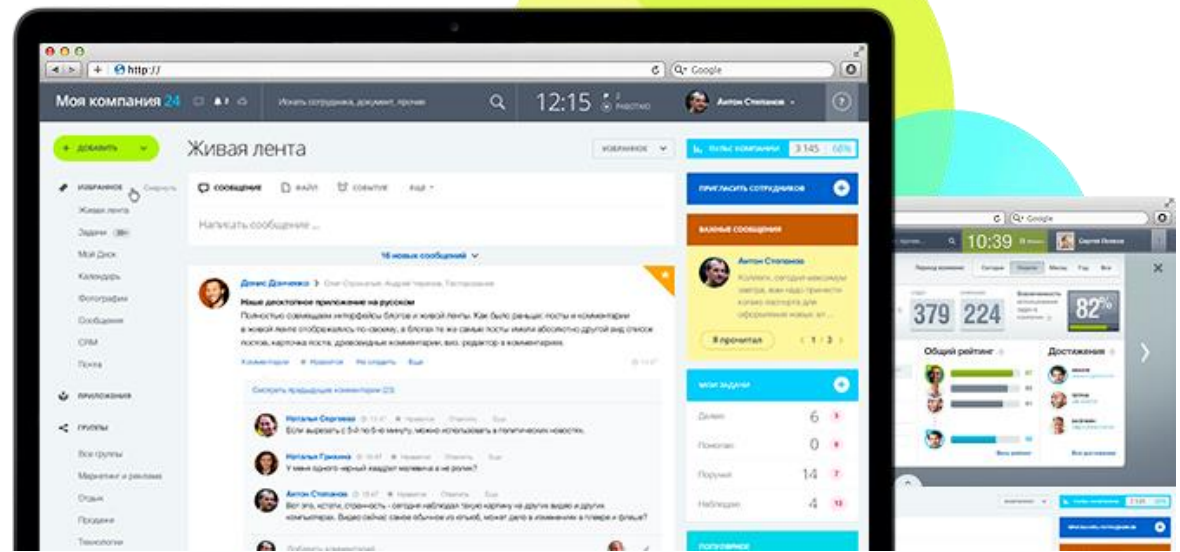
http://

Google

Моя компания 24

Искать сотрудника, документ, прочее

12:15

работаю

Антон Степанов

+ ДОБАВИТЬ

Живая лента

ИЗБРАННОЕ

ПУЛЬС КОМПАНИИ 3 145 68%

ИЗБРАННОЕ Свернуть

Живая лента

Задачи 38

Мой Диск

Календарь

Фотографии

Сообщения

CRM

Почта

ПРИЛОЖЕНИЯ

ГРУППЫ

Все группы

Маркетинг и реклама

Отдых

Продажи

Технологии

СООБЩЕНИЕ ФАЙЛ СОБЫТИЕ Еще

Написать сообщение ...

16 новых сообщений

Денис Данченко > Олег Строкатых, Андрей Захаров, Гостиница

Наше десктопное приложение на русском

Полностью совмещаем интерфейсы блогов и живой ленты. Как было раньше: посты и комментарии в живой ленте отображались по-своему, а блогах те же самые посты имели абсолютно другой вид списка постов, карточка поста, древовидные комментарии, виз. редактор в комментариях.

Комментарий Нравится Не следить Еще

Смотреть предыдущие комментарии (23)

Наталья Сергеева 13:47 Нравится Ответить Еще

Если вырезать с 5-й по 6-ю минуту, можно использовать в политических новостях.

Наталья Гришина

У меня одного черный квадрат мелькнул в ее ролике?

Антон Степанов 13:47 Нравится Ответить Еще

Вот это, кстати, странность - сегодня наблюдал такую картину на других видео в других компьютерах. Видео сейчас самое обычное из ютьюб, может дело в изменениях в плеере и флеше?

Добавить комментарий

ПРИГЛАСИТЬ СОТРУДНИКОВ

ВАЖНЫЕ СООБЩЕНИЯ

Антон Степанов

Коллеги, сегодня максимум завтра, жду прайс-лист от поставщика для оформления новых ап...

Я прочитал

1 / 3

МОИ ЗАДАЧИ

Делаю 6 3

Помогаю 0

Поручил 14 7

Наблюдаю 4 13

Google

10:39

Сергей Попов

Сегодня Неделя Месяц Год Все

379 224

82%

Общий рейтинг

Достижения

Все рейтинги

Все достижения